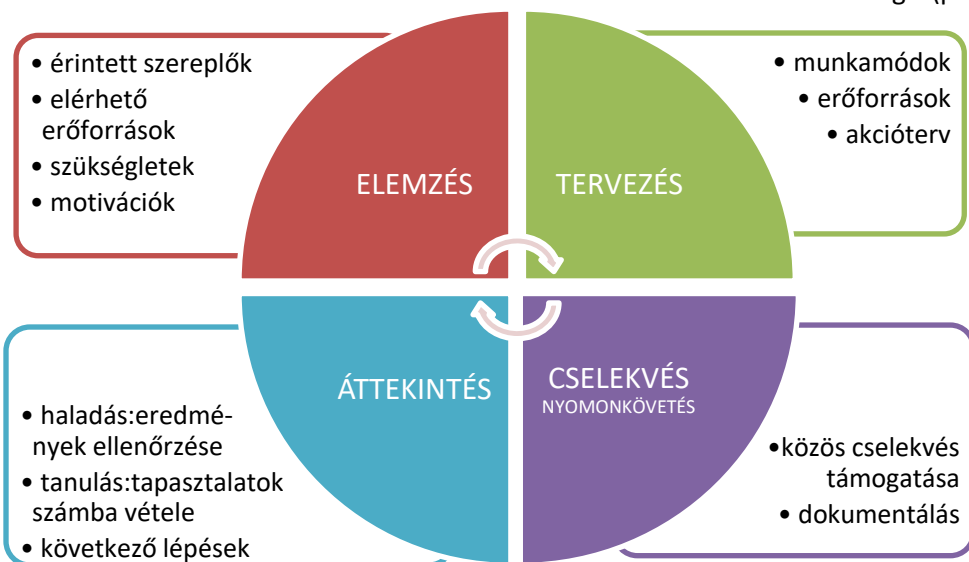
• érintett szereplők
• elérhető erőforrások
• szükségletek
• motivációk

ELEMZÉS

TERVEZÉS

• munkamódok
• erőforrások
• akcióterv

ÁTTEKINTÉS

CSELEKVÉS
NYOMONKÖVETÉS

• haladás:eredmények ellenőrzése
• tanulás:tapasztalatok számba vétele
• következő lépések

•közös cselekvés támogatása
• dokumentálás